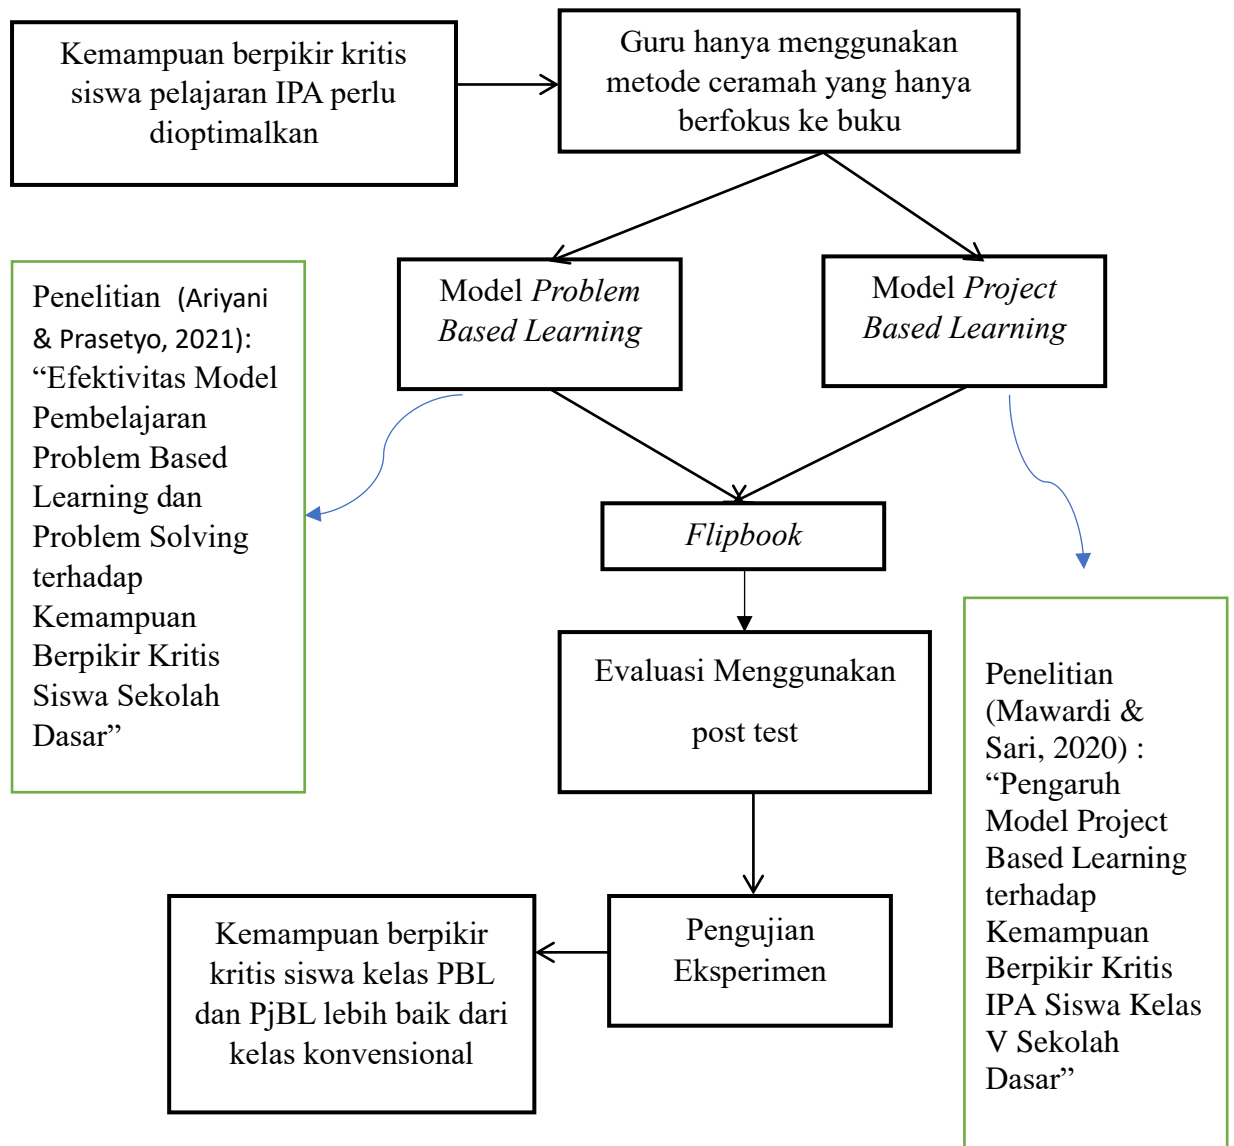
Kemampuan berpikir kritis siswa pelajaran IPA perlu dioptimalkan

Guru hanya menggunakan metode ceramah yang hanya berfokus ke buku

Penelitian (Ariyani & Prasetyo, 2021): “Efektivitas Model Pembelajaran Problem Based Learning dan Problem Solving terhadap Kemampuan Berpikir Kritis Siswa Sekolah Dasar”

Model *Problem Based Learning*

Model *Project Based Learning*

*Flipbook*

Evaluasi Menggunakan

post test

Penelitian (Mawardi & Sari, 2020) : “Pengaruh Model Project Based Learning terhadap Kemampuan Berpikir Kritis IPA Siswa Kelas V Sekolah Dasar”

Kemampuan berpikir kritis siswa kelas PBL dan PjBL lebih baik dari kelas konvensional

Pengujian Eksperimen